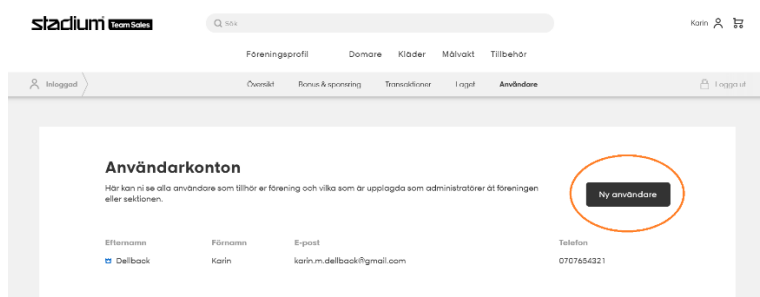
stadium Team Sales

Sök

Karin

Föreningsprofil Domare Kläder Målvakt Tillbehör

Inloggad

Översikt Bonus & sponsring Transaktioner Laget Användare

Logga ut

Användarkonton

Här kan ni se alla användare som tillhör er förening och vilka som är upplagda som administratörer åt föreningen eller sektionen.

Ny användare

| Efternamn | Förnamn | E-post | Telefon |
|---|---|---|---|
| Dellback | Karin | karin.m.dellback@gmail.com | 0707654321 |